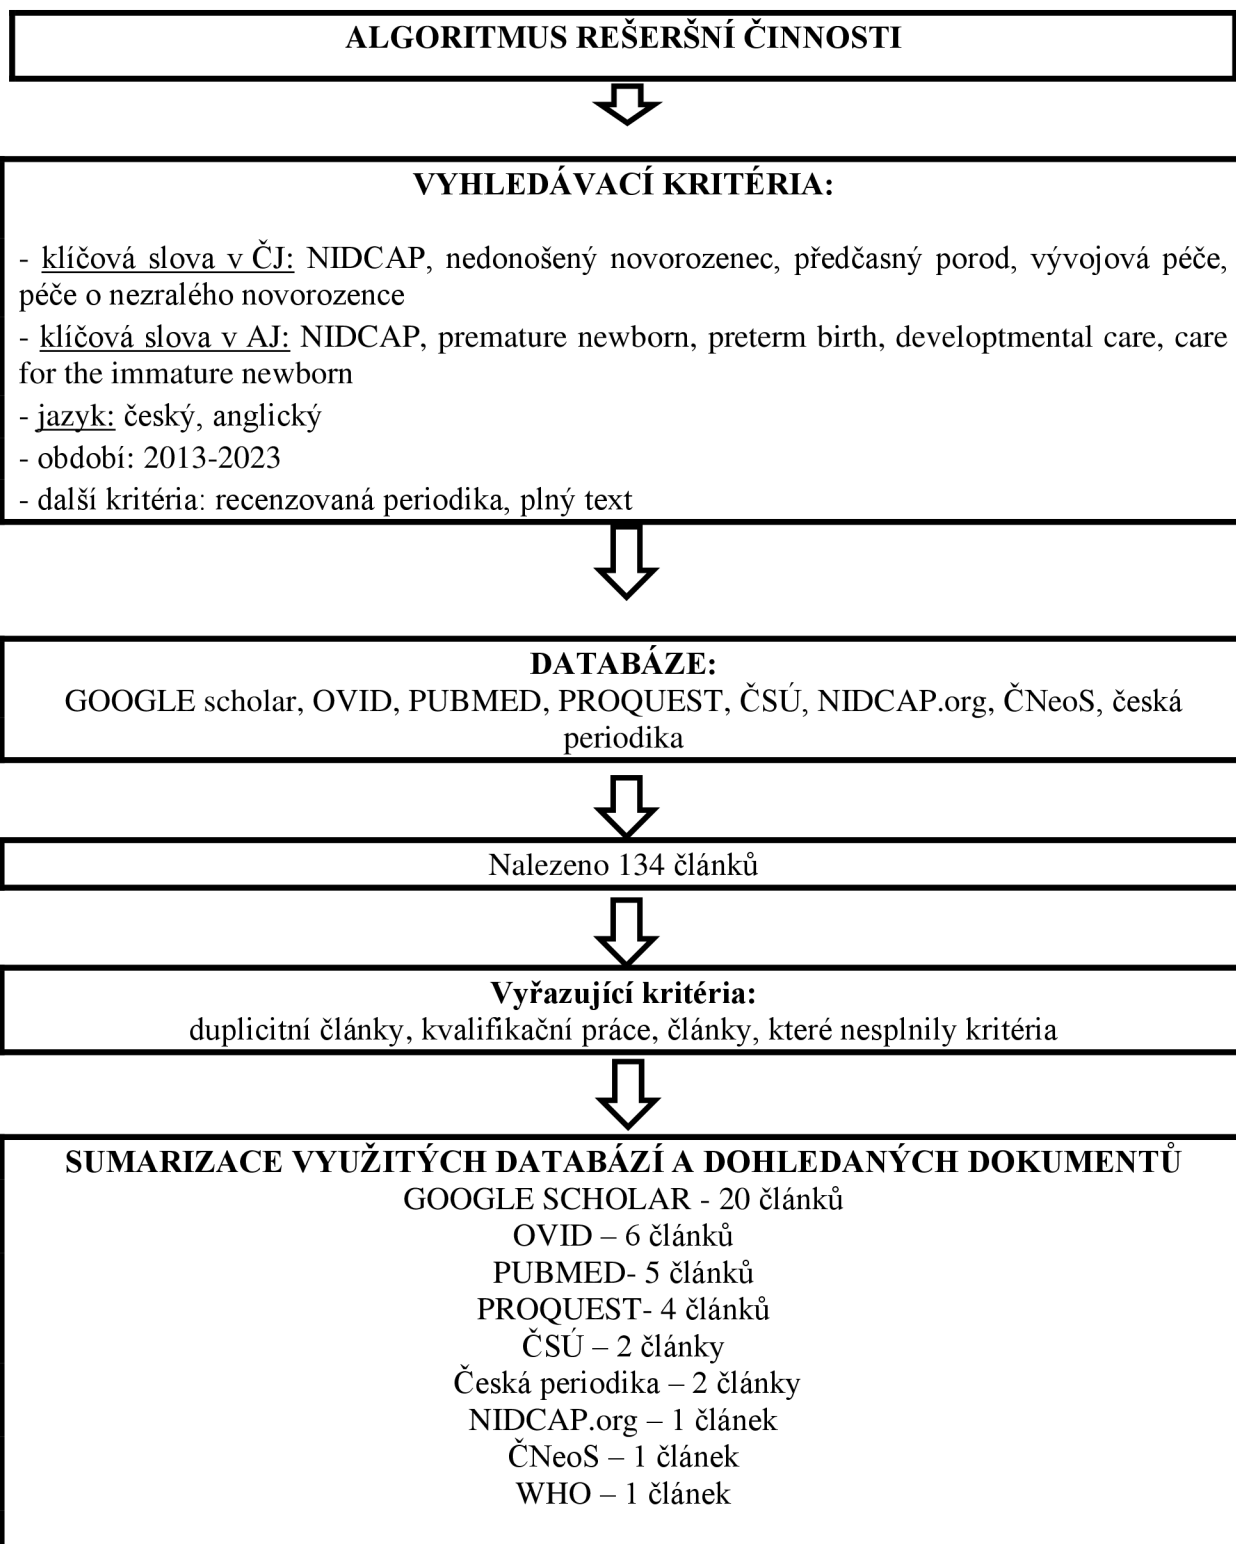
ALGORITMUS REŠERŠNÍ ČINNOSTI

VYHLEDÁVACÍ KRITÉRIA:

- klíčová slova v ČJ: NIDCAP, nedonošený novorozenec, předčasný porod, vývojová péče, péče o nezralého novorozence
- klíčová slova v AJ: NIDCAP, premature newborn, preterm birth, developtmental care, care for the immature newborn
- jazyk: český, anglický
- období: 2013-2023
- další kritéria: recenzovaná periodika, plný text

DATABÁZE:
GOOGLE scholar, OVID, PUBMED, PROQUEST, ČSÚ, NIDCAP.org, ČNeoS, česká periodika

Nalezeno 134 článků

Vyřazující kritéria:
duplicitní články, kvalifikační práce, články, které nesplnily kritéria

SUMARIZACE VYUŽITÝCH DATABÁZÍ A DOHLEDANÝCH DOKUMENTŮ
GOOGLE SCHOLAR - 20 článků
OVID – 6 článků
PUBMED- 5 článků
PROQUEST- 4 článků
ČSÚ – 2 články
Česká periodika – 2 články
NIDCAP.org – 1 článek
ČNeoS – 1 článek
WHO – 1 článek